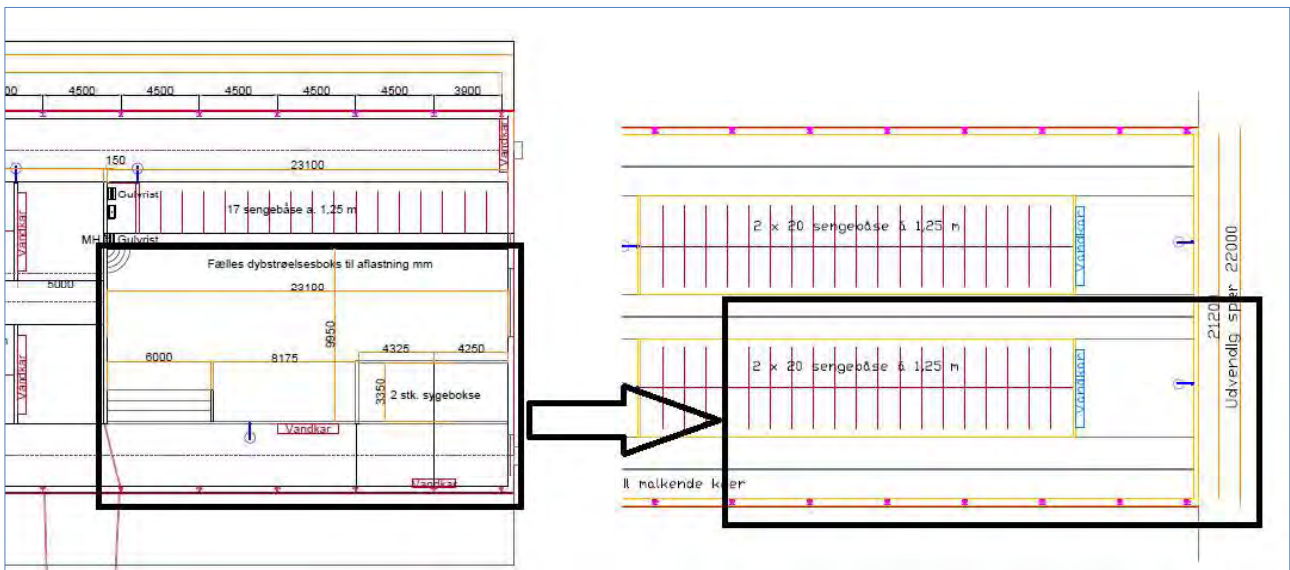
00 4500 4500 4500 4500 4500 3900

Vandkar

150 23100

Gulvrist

17 sengebåse a. 1,25 m

Vandkar

MH Gulvrist

Fælles dybstrøelsesboks til aflastning mm

5000

23100

9950

6000 8175 4325 4250

Vandkar

3350

2 stk. sygebokse

Vandkar

Vandkar

2 x 20 sengebåse á 1,25 m

Vandkar

2 x 20 sengebåse á 1,25 m

Vandkar

2120

Udvendig sper 22000

ll malkende køer